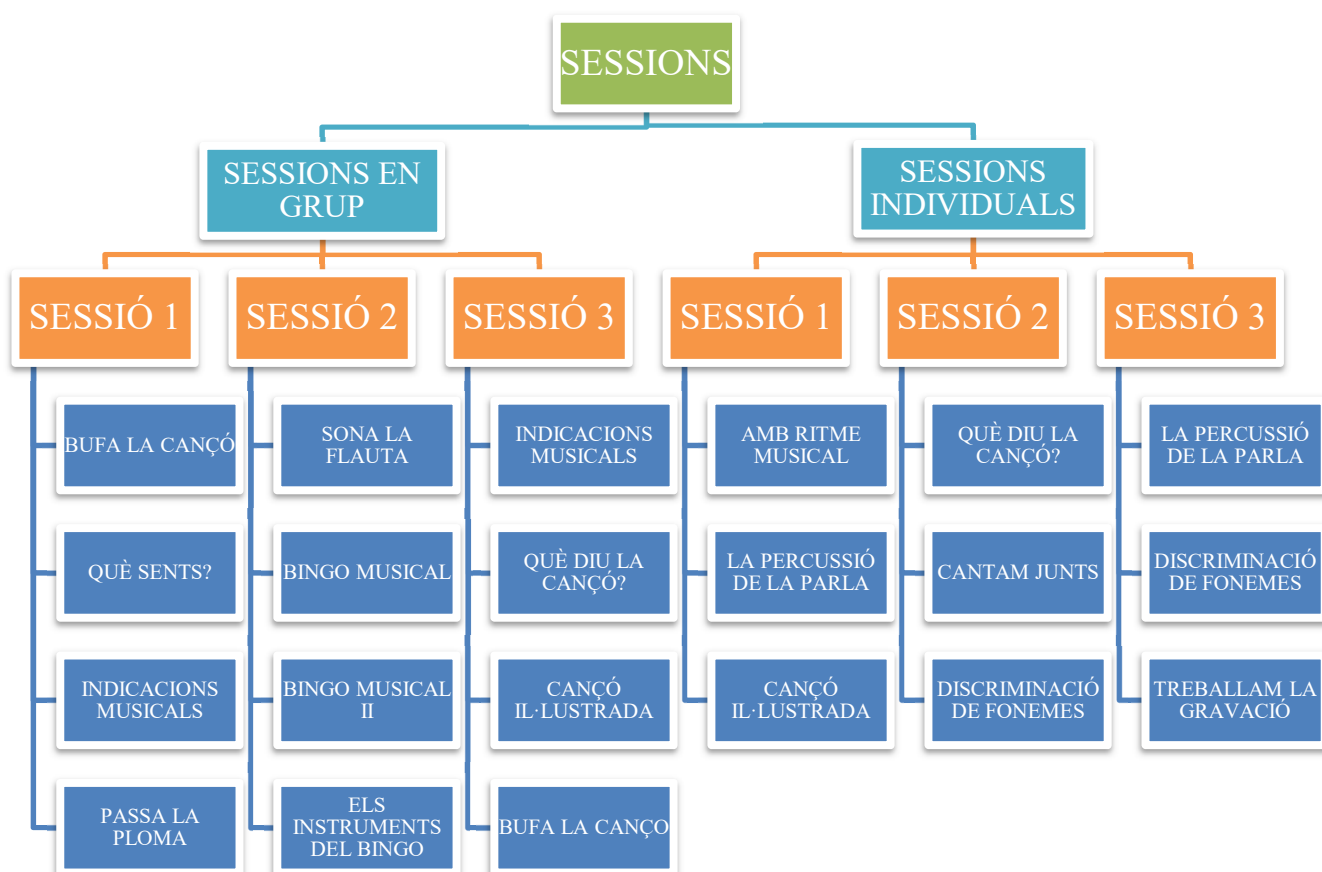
SESSIONS

SESSIONS EN GRUP

SESSIÓ 1

BUFA LA CANÇÓ

QUÈ SENTS?

INDICACIONS MUSICALS

PASSA LA PLOMA

SESSIÓ 2

SONA LA FLAUTA

BINGO MUSICAL

BINGO MUSICAL II

ELS INSTRUMENTS DEL BINGO

SESSIÓ 3

INDICACIONS MUSICALS

QUÈ DIU LA CANÇÓ?

CANÇÓ IL·LUSTRADA

BUFA LA CANÇO

SESSIONS INDIVIDUALS

SESSIÓ 1

AMB RITME MUSICAL

LA PERCUSSIÓ DE LA PARLA

CANÇÓ IL·LUSTRADA

SESSIÓ 2

QUÈ DIU LA CANÇÓ?

CANTAM JUNTS

DISCRIMINACIÓ DE FONEMES

SESSIÓ 3

LA PERCUSSIÓ DE LA PARLA

DISCRIMINACIÓ DE FONEMES

TREBALLAM LA GRAVACIÓ